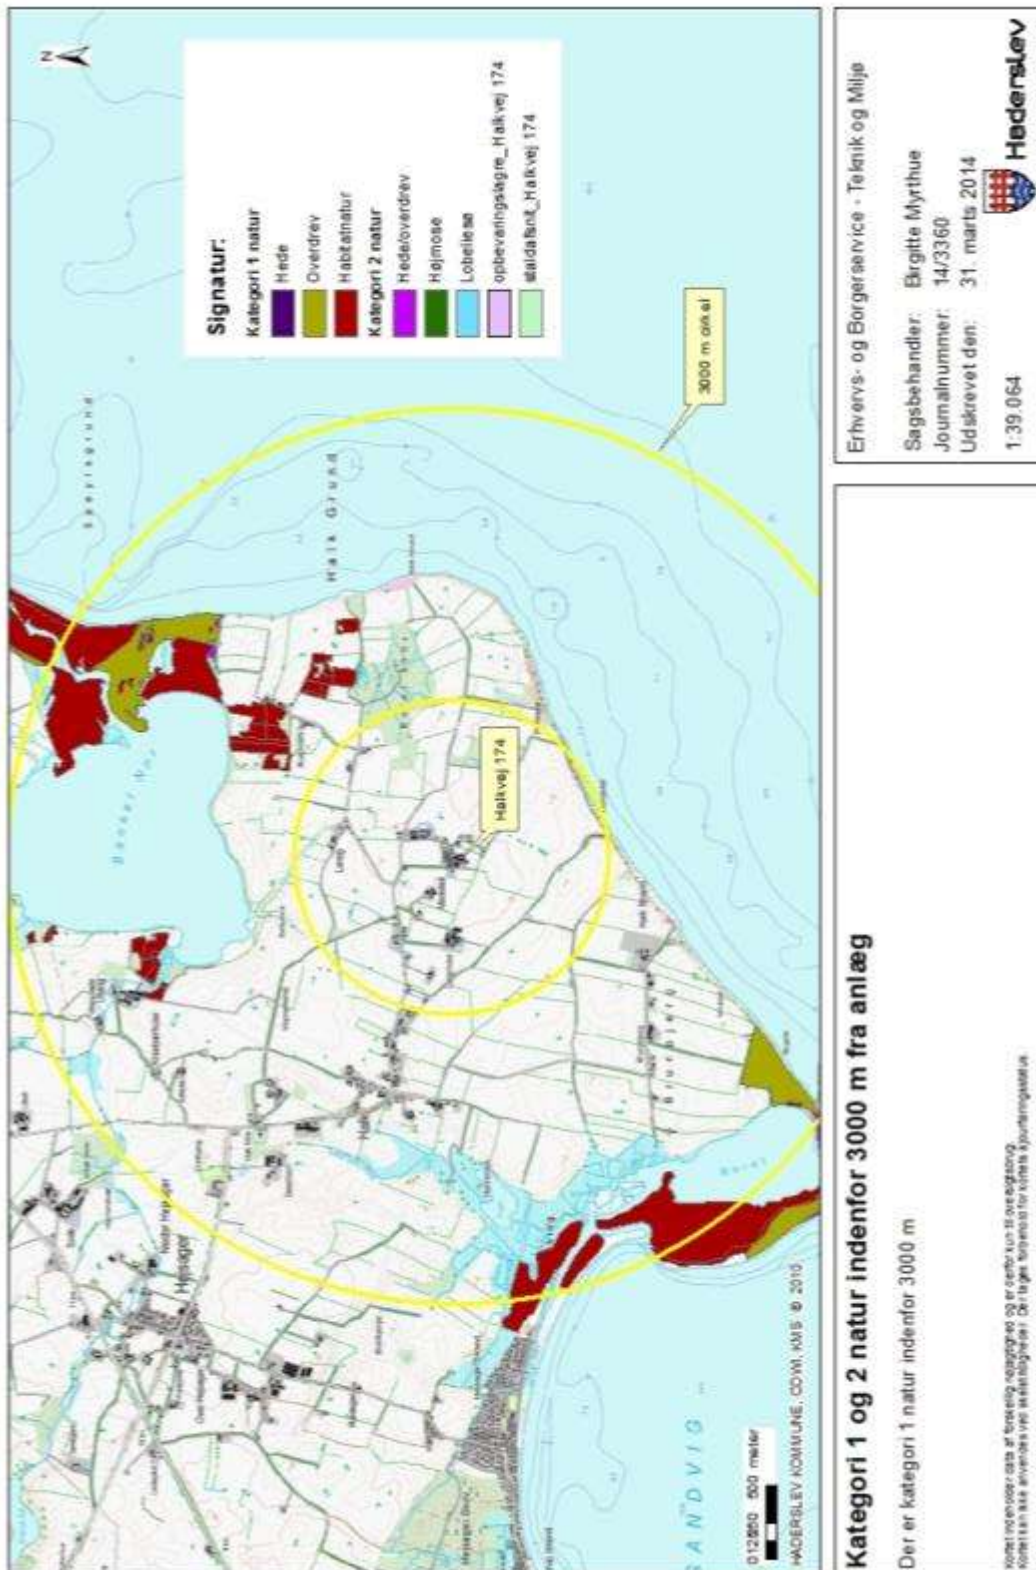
Signatur:
Kategori 1 natur
Hede
Overdrev
Habitatnatur
Kategori 2 natur
Hede/overdrev
Højmose
Lobeliesø
opbevaringslagre_Halkvej 174
staldafsnit_Halkvej 174

N

3000 m cirkel

Halk Grund

Halkvej 174

Hejsager

SANDVIG

0 125250 500 meter
HADERSLEV KOMMUNE, COWI, KMS © 2010

Kategori 1 og 2 natur indenfor 3000 m fra anlæg

Der er kategori 1 natur indenfor 3000 m

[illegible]

Erhvervs- og Borgerservice - Teknik og Miljø

Sagsbehandler: Birgitte Myrthue
Journalnummer: 14/3360
Udskrevet den: 31. marts 2014

1:39.054

Haderslev